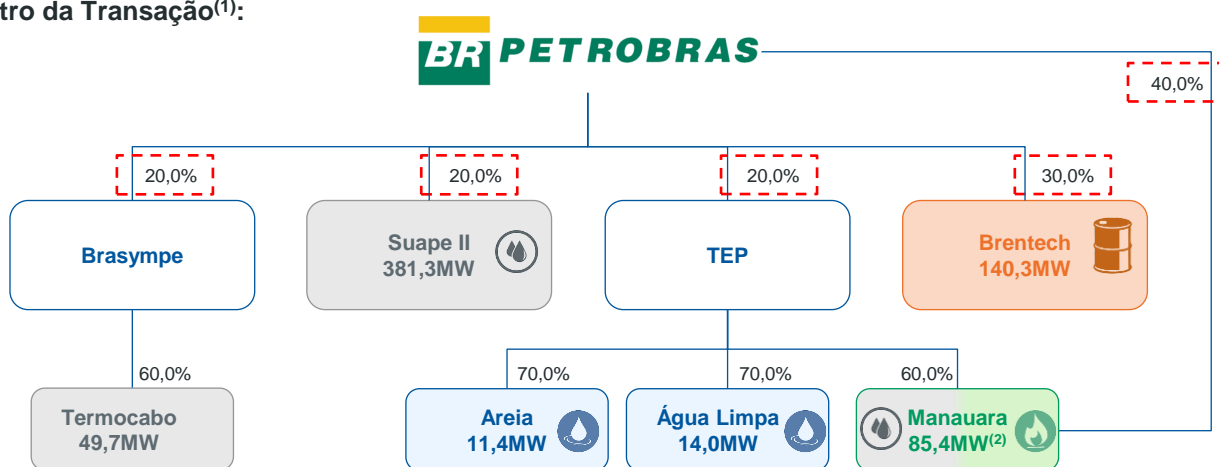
tro da Transação$^{(1)}$:

BR PETROBRAS

40,0%

20,0%

20,0%

20,0%

30,0%

Brasympe

Suape II
381,3MW

TEP

Brentech
140,3MW

60,0%

70,0%

70,0%

60,0%

Termocabo
49,7MW

Areia
11,4MW

Água Limpa
14,0MW

Manauara
85,4MW$^{(2)}$